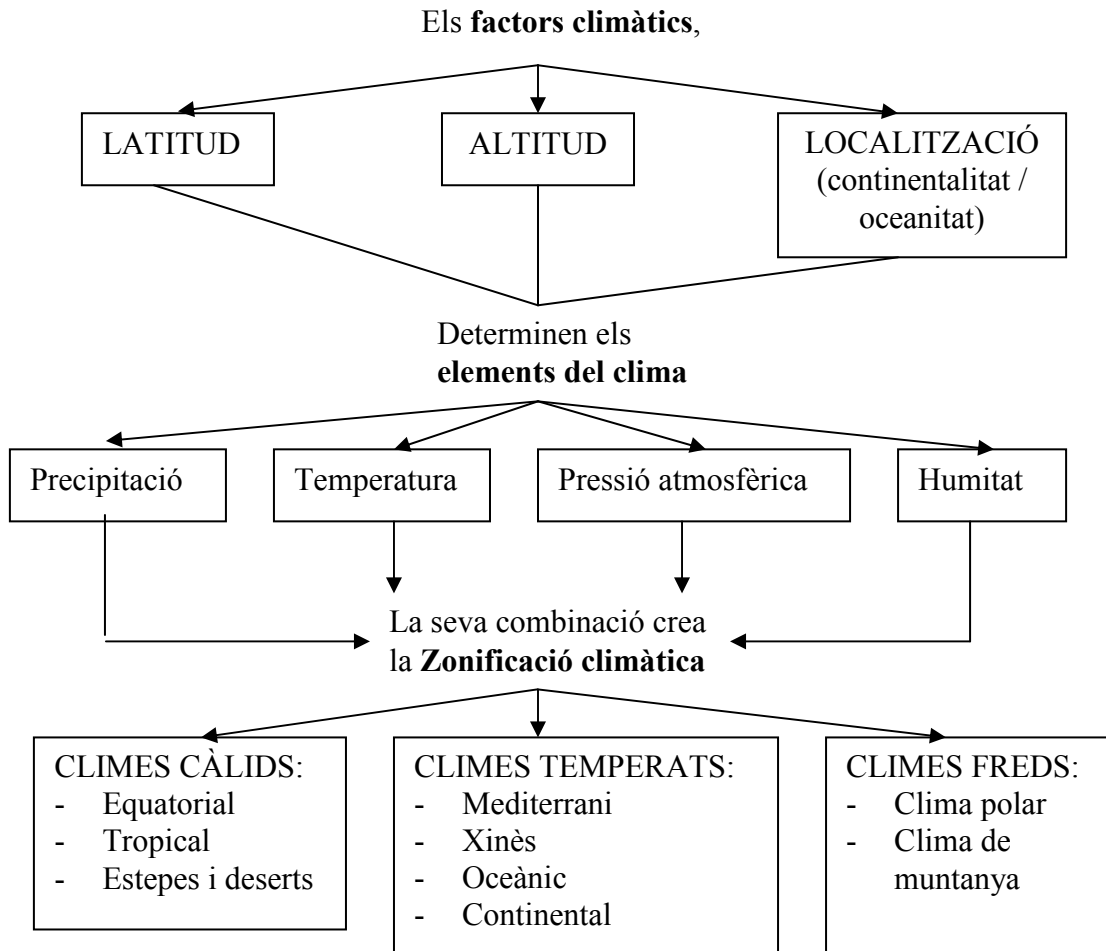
Els **factors climàtics**,

LATITUD

ALTITUD

LOCALITZACIÓ (continentalitat / oceanitat)

Determinen els **elements del clima**

Precipitació

Temperatura

Pressió atmosfèrica

Humitat

La seva combinació crea la **Zonificació climàtica**

CLIMES CÀLIDS:
- Equatorial
- Tropical
- Estepes i deserts

CLIMES TEMPERATS:
- Mediterrani
- Xinès
- Oceànic
- Continental

CLIMES FREDS:
- Clima polar
- Clima de muntanya